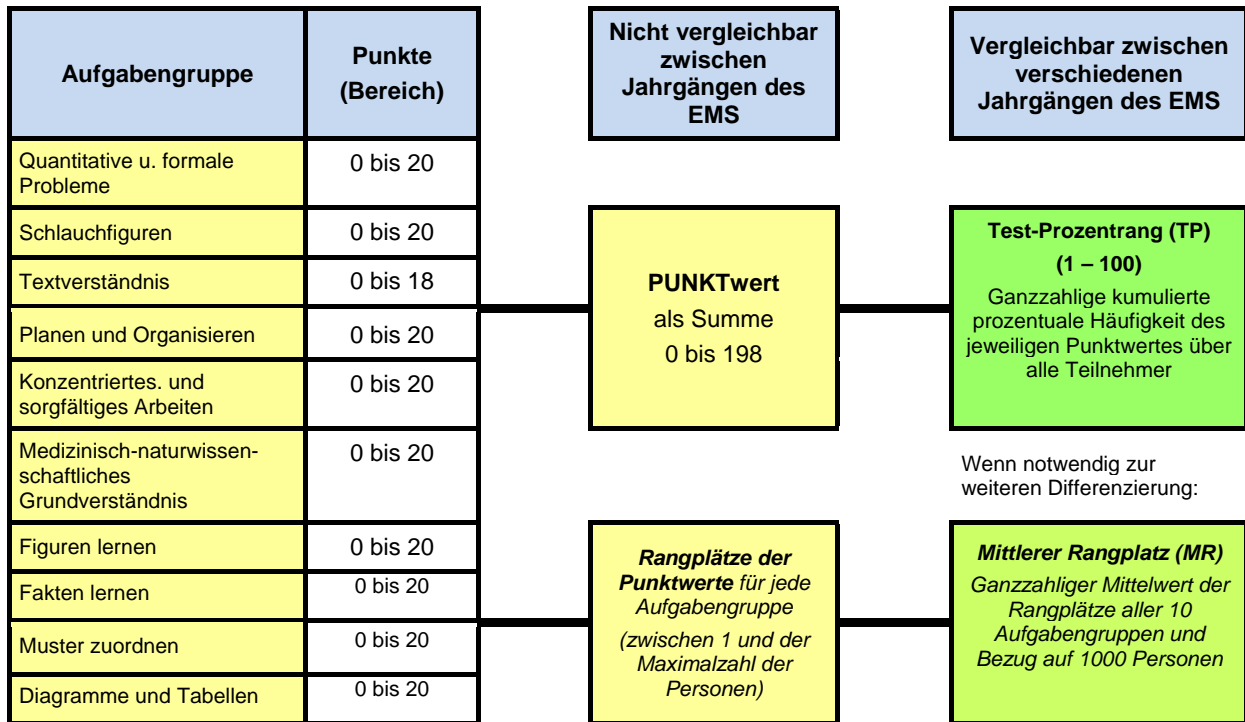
| Aufgabengruppe | Punkte (Bereich) |
|---|---|
| Quantitative u. formale Probleme | 0 bis 20 |
| Schlauchfiguren | 0 bis 20 |
| Textverständnis | 0 bis 18 |
| Planen und Organisieren | 0 bis 20 |
| Konzentriertes. und sorgfältiges Arbeiten | 0 bis 20 |
| Medizinisch-naturwissenschaftliches Grundverständnis | 0 bis 20 |
| Figuren lernen | 0 bis 20 |
| Fakten lernen | 0 bis 20 |
| Muster zuordnen | 0 bis 20 |
| Diagramme und Tabellen | 0 bis 20 |

Nicht vergleichbar zwischen Jahrgängen des EMS

PUNKTwert
als Summe
0 bis 198

*Rangplätze der Punktwerte* *für jede Aufgabengruppe*
*(zwischen 1 und der Maximalzahl der Personen)*

Vergleichbar zwischen verschiedenen Jahrgängen des EMS

Test-Prozentrang (TP)
(1 – 100)
Ganzzahlige kumulierte prozentuale Häufigkeit des jeweiligen Punktwertes über alle Teilnehmer

Wenn notwendig zur weiteren Differenzierung:

*Mittlerer Rangplatz (MR)*
*Ganzzahliger Mittelwert der Rangplätze aller 10 Aufgabengruppen und Bezug auf 1000 Personen*